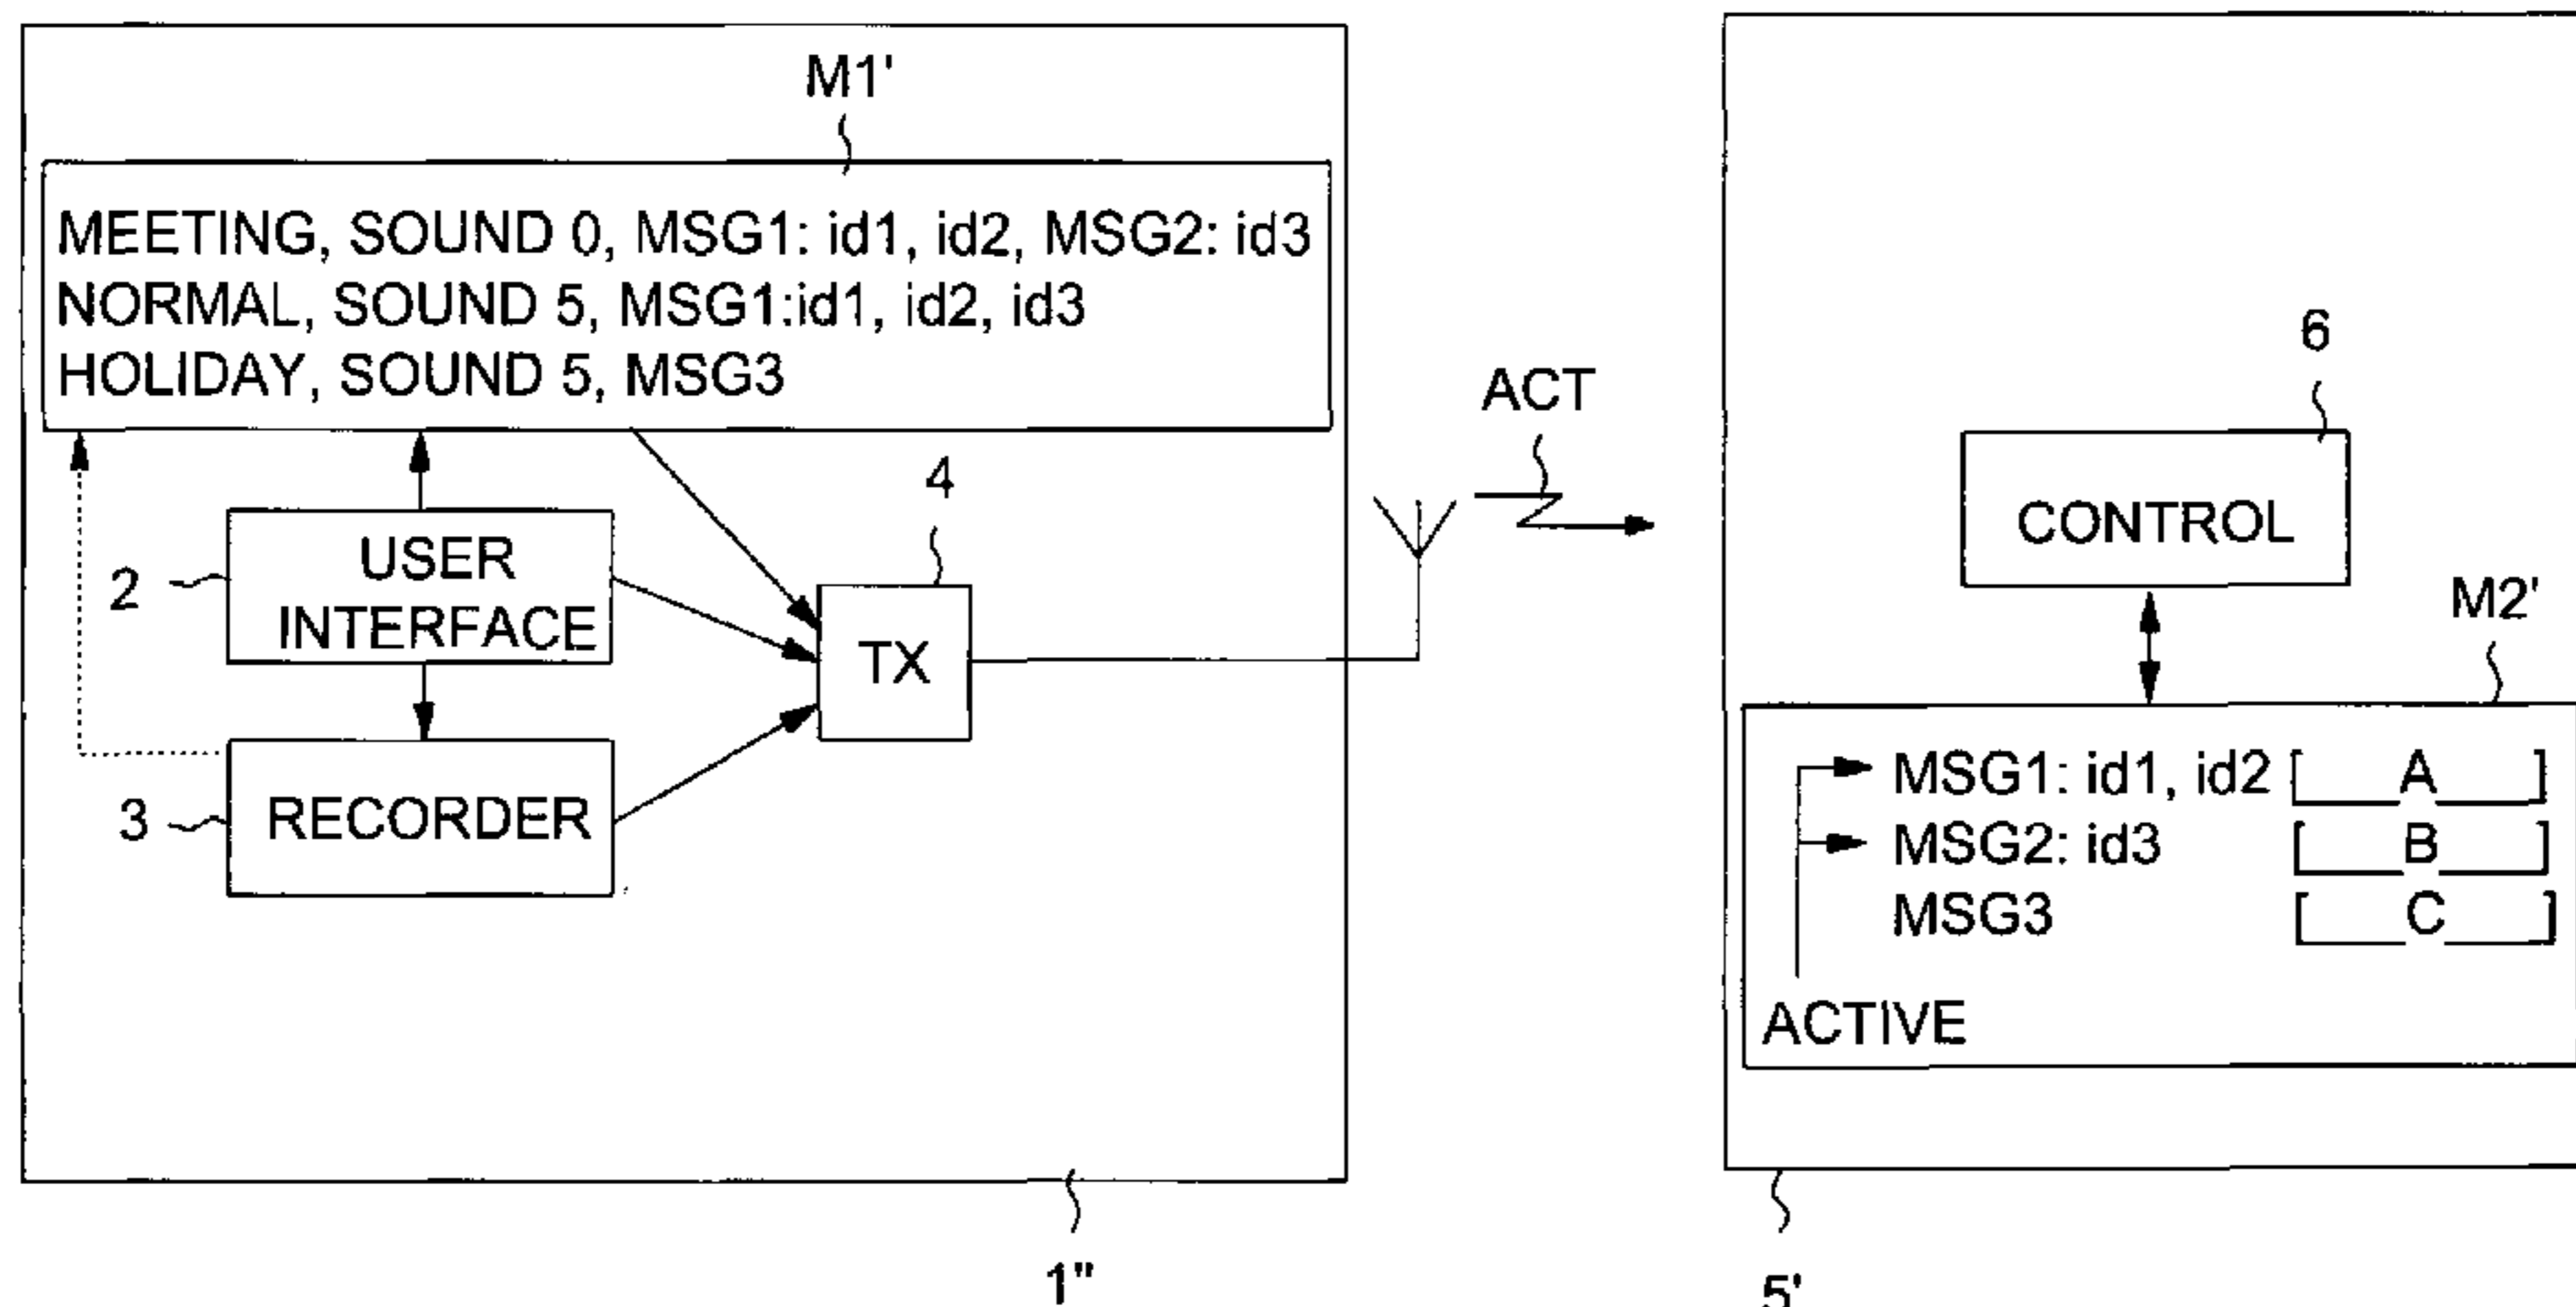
M1'

MEETING, SOUND 0, MSG1: id1, id2, MSG2: id3
NORMAL, SOUND 5, MSG1:id1, id2, id3
HOLIDAY, SOUND 5, MSG3

2 USER INTERFACE

3 RECORDER

4 TX

ACT

6 CONTROL

M2'

MSG1: id1, id2 [ A ]
MSG2: id3 [ B ]
MSG3 [ C ]
ACTIVE

1"

5'